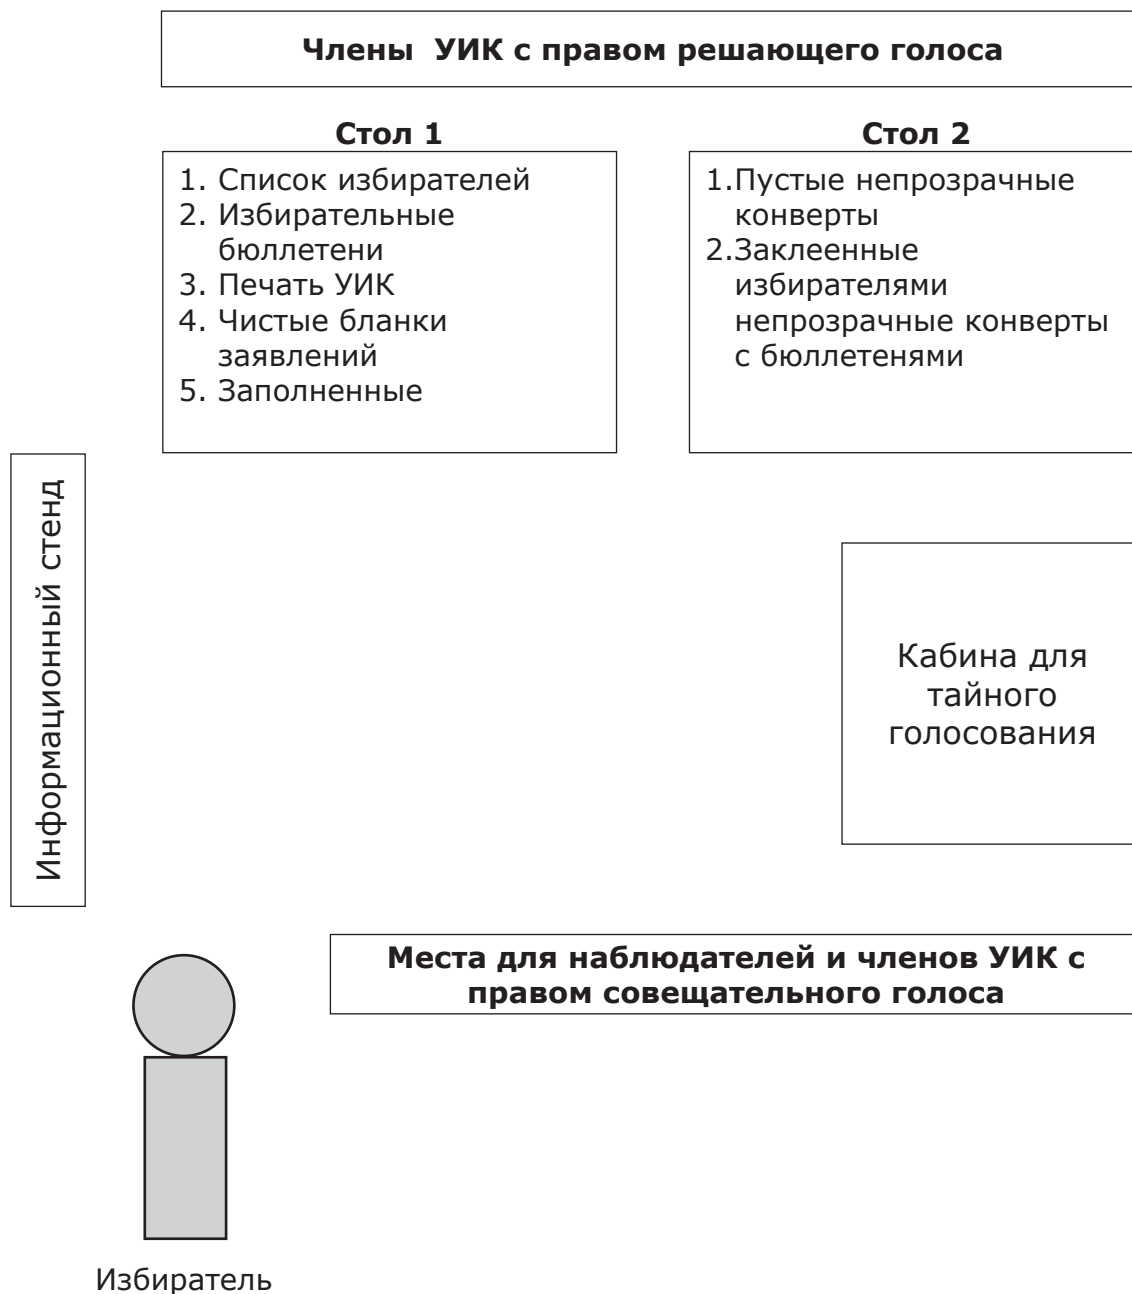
**Члены УИК с правом решающего голоса**

**Стол 1**

1. Список избирателей
2. Избирательные бюллетени
3. Печать УИК
4. Чистые бланки заявлений
5. Заполненные

**Стол 2**

1.Пустые непрозрачные конверты
2.Заклеенные избирателями непрозрачные конверты с бюллетенями

Информационный стенд

Кабина для тайного голосования

**Места для наблюдателей и членов УИК с правом совещательного голоса**

Избиратель